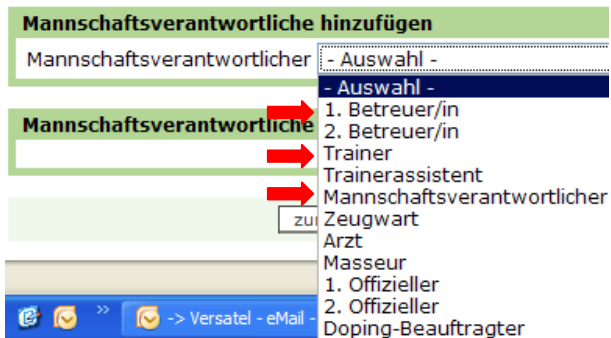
Mannschaftsverantwortliche hinzufügen

Mannschaftsverantwortlicher - Auswahl -

- Auswahl -
1. Betreuer/in
2. Betreuer/in
Trainer
Trainerassistent
Mannschaftsverantwortlicher
Zeugwart
Arzt
Masseur
1. Offizieller
2. Offizieller
Doping-Beauftragter

Mannschaftsverantwortliche

zu

-> Versatel - eMail -